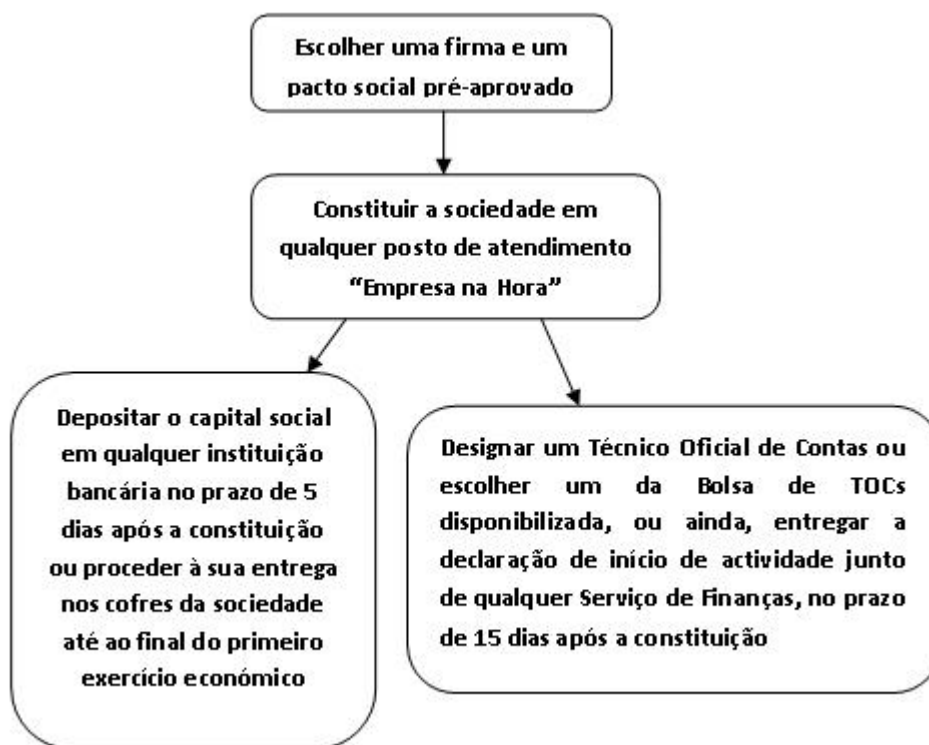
Escolher uma firma e um pacto social pré-aprovado

Constituir a sociedade em qualquer posto de atendimento “Empresa na Hora”

Depositar o capital social em qualquer instituição bancária no prazo de 5 dias após a constituição ou proceder à sua entrega nos cofres da sociedade até ao final do primeiro exercício económico

Designar um Técnico Oficial de Contas ou escolher um da Bolsa de TOCs disponibilizada, ou ainda, entregar a declaração de início de actividade junto de qualquer Serviço de Finanças, no prazo de 15 dias após a constituição